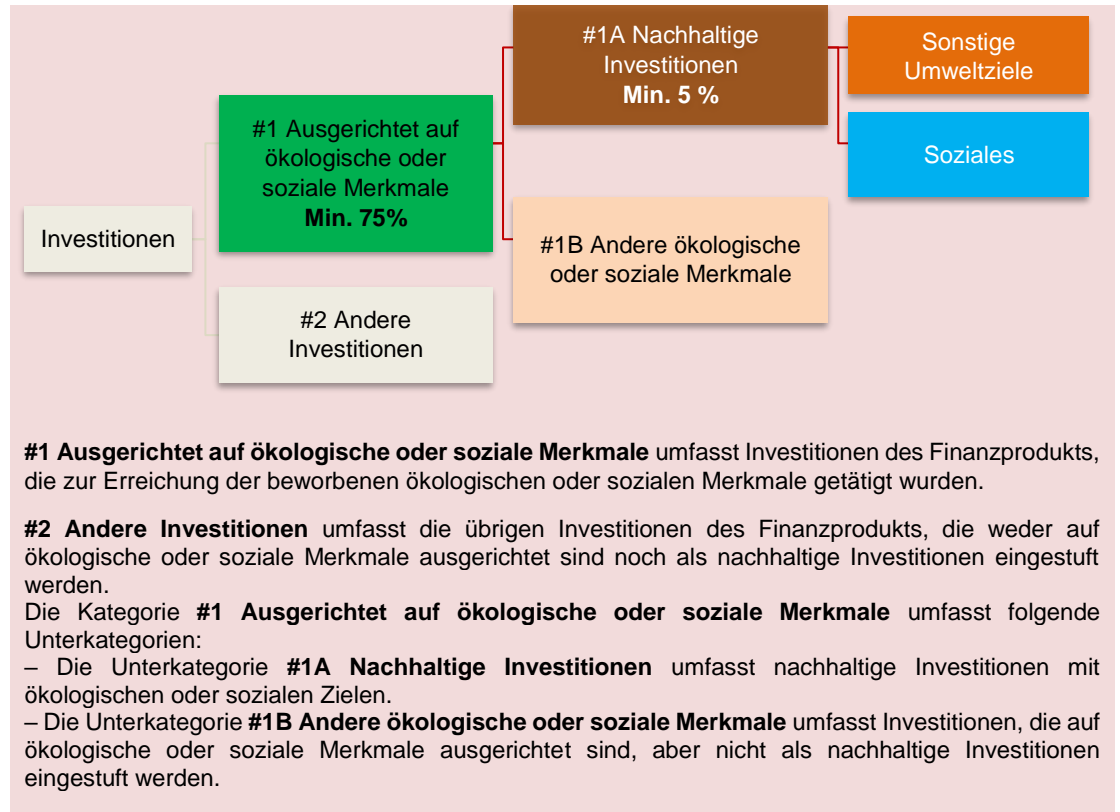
Investitionen

#1 Ausgerichtet auf ökologische oder soziale Merkmale
**Min. 75%**

#2 Andere Investitionen

#1A Nachhaltige Investitionen
**Min. 5 %**

#1B Andere ökologische oder soziale Merkmale

Sonstige Umweltziele

Soziales

**#1 Ausgerichtet auf ökologische oder soziale Merkmale** umfasst Investitionen des Finanzprodukts, die zur Erreichung der beworbenen ökologischen oder sozialen Merkmale getätigt wurden.

**#2 Andere Investitionen** umfasst die übrigen Investitionen des Finanzprodukts, die weder auf ökologische oder soziale Merkmale ausgerichtet sind noch als nachhaltige Investitionen eingestuft werden.
Die Kategorie **#1 Ausgerichtet auf ökologische oder soziale Merkmale** umfasst folgende Unterkategorien:
– Die Unterkategorie **#1A Nachhaltige Investitionen** umfasst nachhaltige Investitionen mit ökologischen oder sozialen Zielen.
– Die Unterkategorie **#1B Andere ökologische oder soziale Merkmale** umfasst Investitionen, die auf ökologische oder soziale Merkmale ausgerichtet sind, aber nicht als nachhaltige Investitionen eingestuft werden.